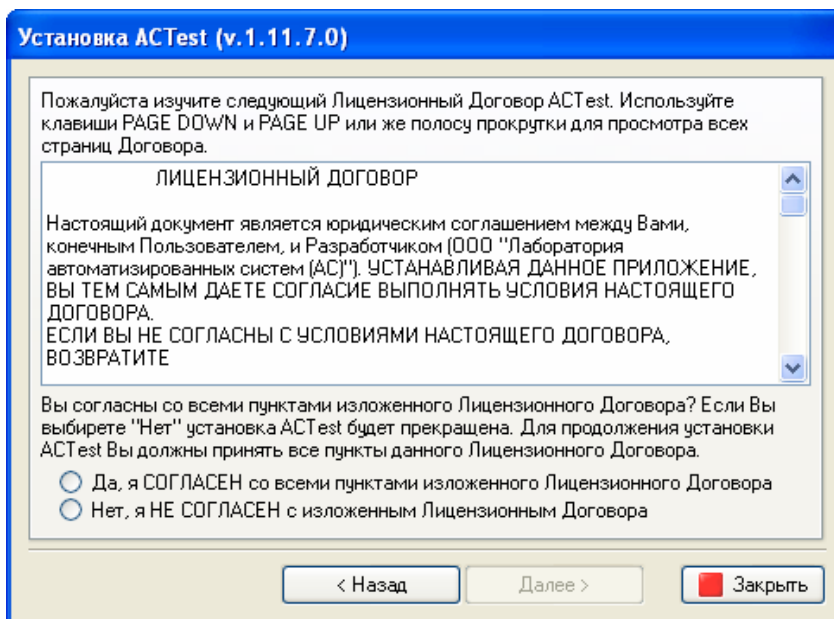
Установка ACTest (v.1.11.7.0)

Пожалуйста изучите следующий Лицензионный Договор ACTest. Используйте клавиши PAGE DOWN и PAGE UP или же полосу прокрутки для просмотра всех страниц Договора.

ЛИЦЕНЗИОННЫЙ ДОГОВОР

Настоящий документ является юридическим соглашением между Вами, конечным Пользователем, и Разработчиком (ООО ''Лаборатория автоматизированных систем (АС)''). УСТАНАВЛИВАЯ ДАННОЕ ПРИЛОЖЕНИЕ, ВЫ ТЕМ САМЫМ ДАЕТЕ СОГЛАСИЕ ВЫПОЛНЯТЬ УСЛОВИЯ НАСТОЯЩЕГО ДОГОВОРА.
ЕСЛИ ВЫ НЕ СОГЛАСНЫ С УСЛОВИЯМИ НАСТОЯЩЕГО ДОГОВОРА, ВОЗВРАТИТЕ

Вы согласны со всеми пунктами изложенного Лицензионного Договора? Если Вы выбирете ''Нет'' установка ACTest будет прекращена. Для продолжения установки ACTest Вы должны принять все пункты данного Лицензионного Договора.

Да, я СОГЛАСЕН со всеми пунктами изложенного Лицензионного Договора
Нет, я НЕ СОГЛАСЕН с изложенным Лицензионным Договора

< Назад
Далее >
Закрыть